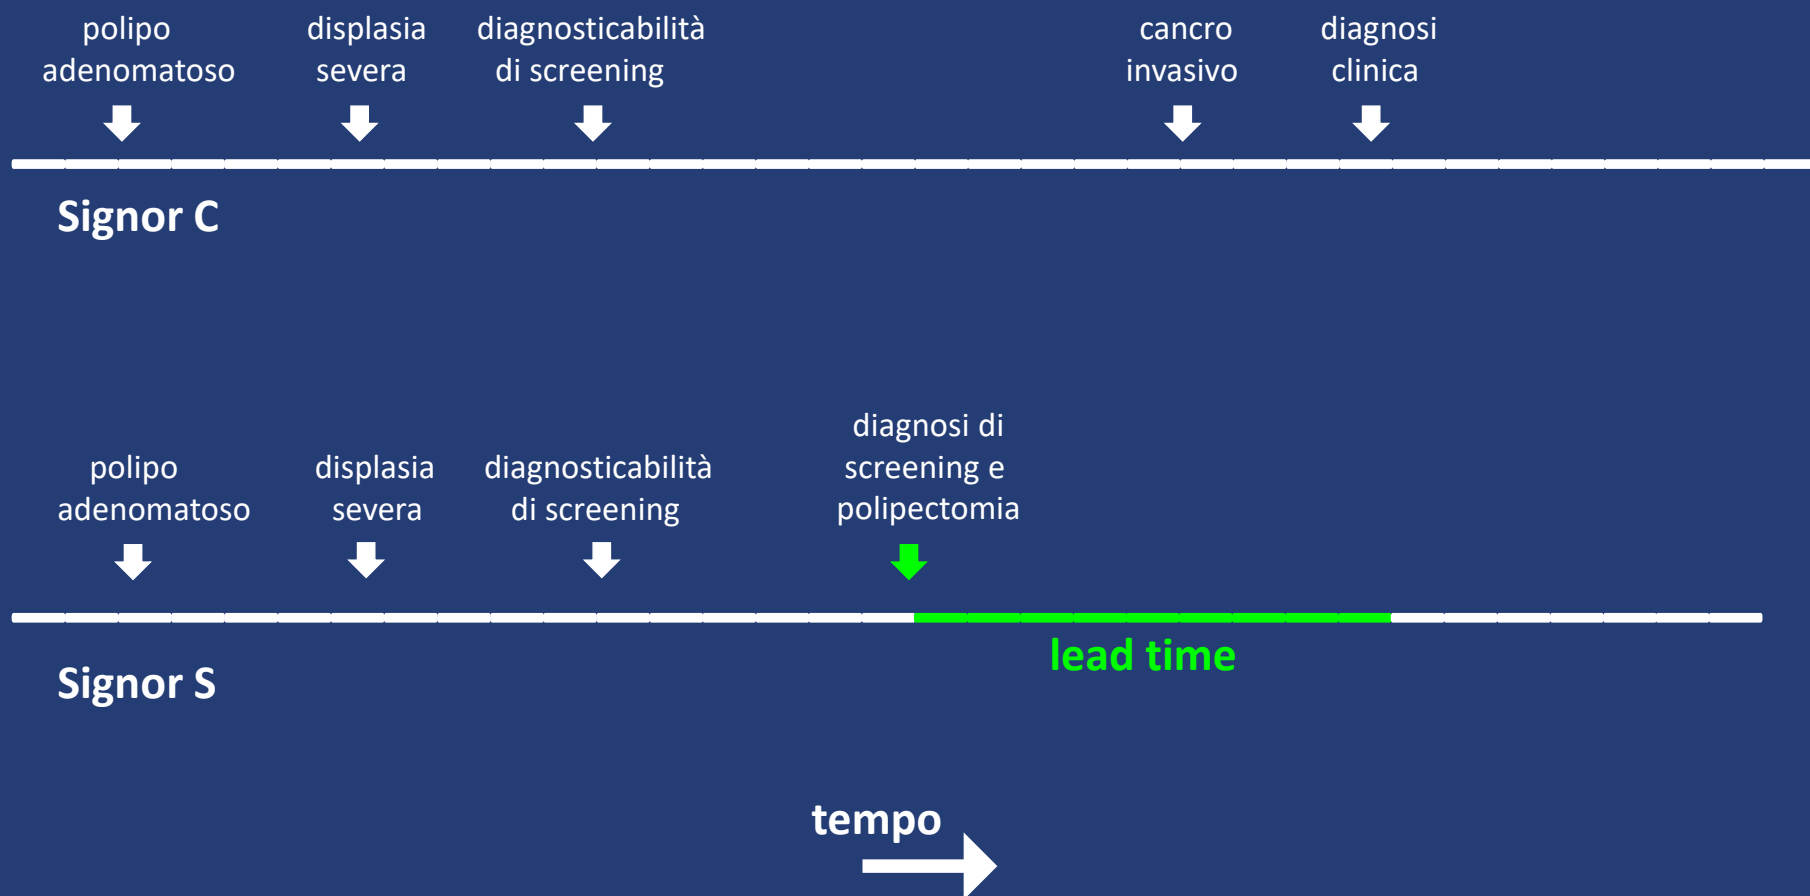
polipo adenomatoso

displasia severa

diagnosticabilità di screening

cancro invasivo

diagnosi clinica

Signor C

polipo adenomatoso

displasia severa

diagnosticabilità di screening

diagnosi di screening e polipectomia

lead time

Signor S

tempo